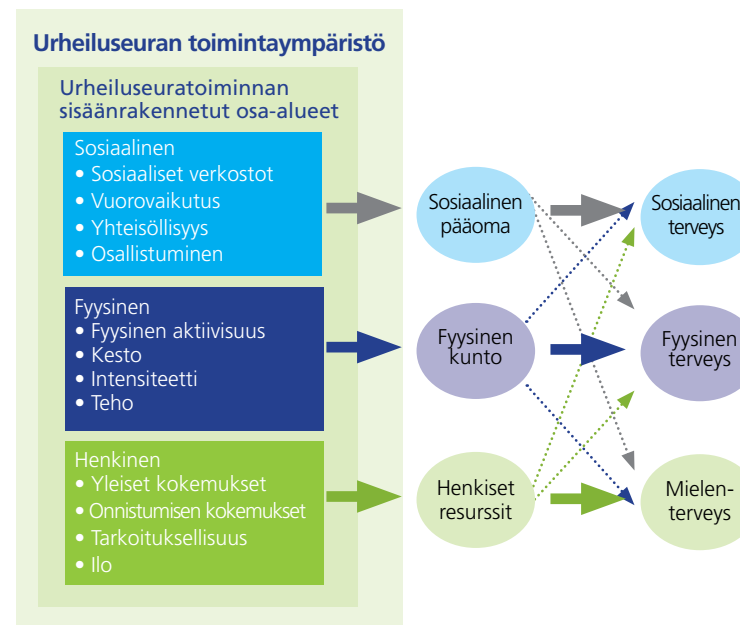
Urheiluseuran toimintaympäristö

Urheiluseuratoiminnan sisäänrakennetut osa-alueet

Sosiaalinen
• Sosiaaliset verkostot
• Vuorovaikutus
• Yhteisöllisyys
• Osallistuminen

Fyysinen
• Fyysinen aktiivisuus
• Kesto
• Intensiteetti
• Teho

Henkinen
• Yleiset kokemukset
• Onnistumisen kokemukset
• Tarkoituksellisuus
• Ilo

Sosiaalinen pääoma

Fyysinen kunto

Henkiset resurssit

Sosiaalinen terveys

Fyysinen terveys

Mielenterveys